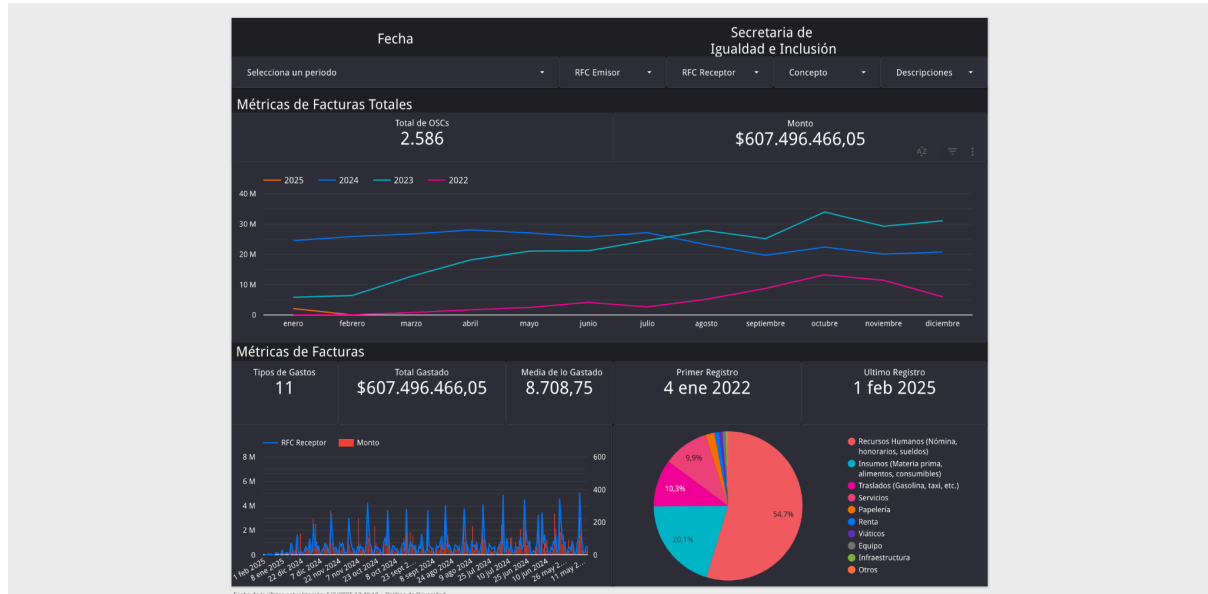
Fecha

Secretaria de Igualdad e Inclusión

Selecciona un periodo

RFC Emisor

RFC Receptor

Concepto

Descripciones

Métricas de Facturas Totales

Total de OSCs
2.586

Monto
$607.496.466,05

2025
2024
2023
2022

40 M
30 M
20 M
10 M
0

enero febrero marzo abril mayo junio julio agosto septiembre octubre noviembre diciembre

Métricas de Facturas

Tipos de Gastos
11

Total Gastado
$607.496.466,05

Media de lo Gastado
8.708,75

Primer Registro
4 ene 2022

Ultimo Registro
1 feb 2025

RFC Receptor
Monto

8 M
6 M
4 M
2 M
0

600
400
200
0

1 feb 2025
8 ene 2025
22 dic 2024
7 dic 2024
22 nov 2024
7 nov 2024
23 oct 2024
8 oct 2024
23 sept 2...
8 sept 2024
24 ago 2024
9 ago 2024
25 jul 2024
10 jul 2024
25 jun 2024
10 jun 2024
26 may 2...
11 may 2...

54,7%
20,1%
10,3%
9,9%

Recursos Humanos (Nómina, honorarios, sueldos)
Insumos (Materia prima, alimentos, consumibles)
Traslados (Gasolina, taxi, etc.)
Servicios
Papelería
Renta
Viáticos
Equipo
Infraestructura
Otros

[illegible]